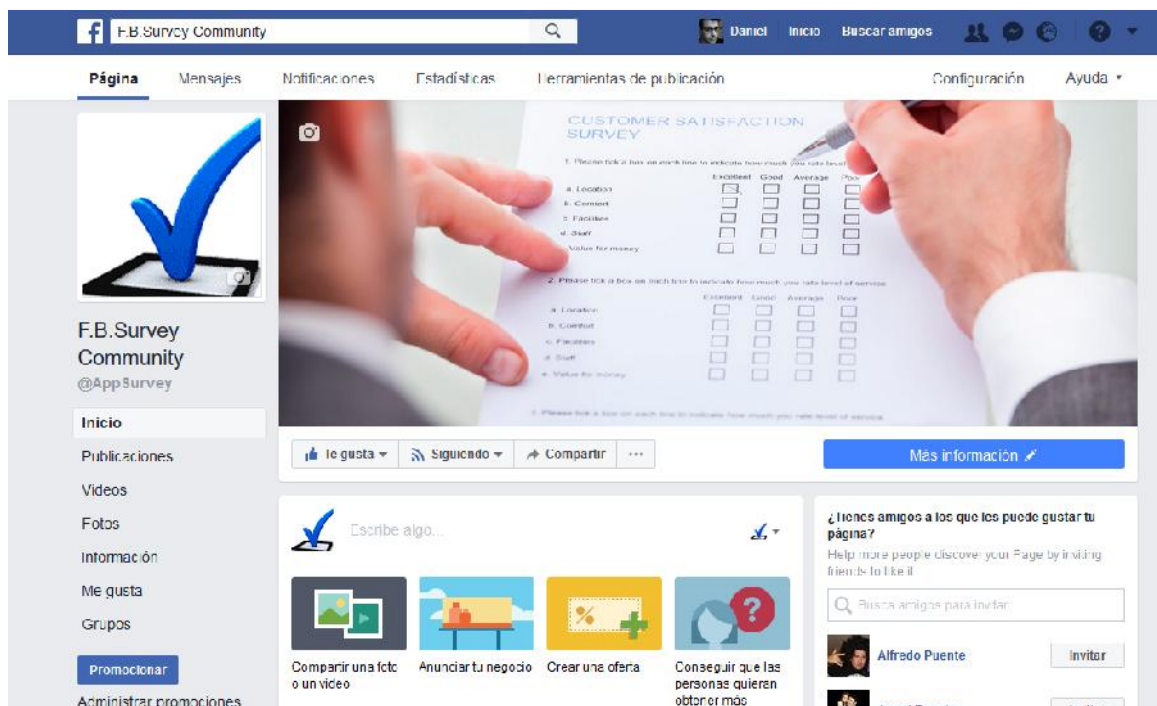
F.B.Survey Community

Daniel Inicio Buscar amigos

Página Mensajes Notificaciones Estadísticas Herramientas de publicación Configuración Ayuda

CUSTOMER SATISFACTION SURVEY

1. Please tick a box on each line to indicate how much you rate level of service

| | Excellent | Good | Average | Poor |
|---|---|---|---|---|
| a. Location | | | | |
| b. Comfort | | | | |
| c. Facilities | | | | |
| d. Staff | | | | |
| e. Value for money | | | | |

2. Please tick a box on each line to indicate how much you rate level of service

| | Excellent | Good | Average | Poor |
|---|---|---|---|---|
| a. Location | | | | |
| b. Comfort | | | | |
| c. Facilities | | | | |
| d. Staff | | | | |
| e. Value for money | | | | |

3. Please tick a box on each line to indicate how much you rate level of service

F.B.Survey Community
@AppSurvey

Inicio
Publicaciones
Videos
Fotos
Información
Me gusta
Grupos

Promocionar
Administrar promociones

Te gusta Siguiendo Compartir ...

Más información

Escribe algo...

Compartir una foto o un video
Anunciar tu negocio
Crear una oferta
Conseguir que las personas quieran obtener más

¿Tienes amigos a los que les puede gustar tu página?
Help more people discover your Page by inviting friends to like it

Busca amigos para invitar

Alfredo Puente Invitar
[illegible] Invitar